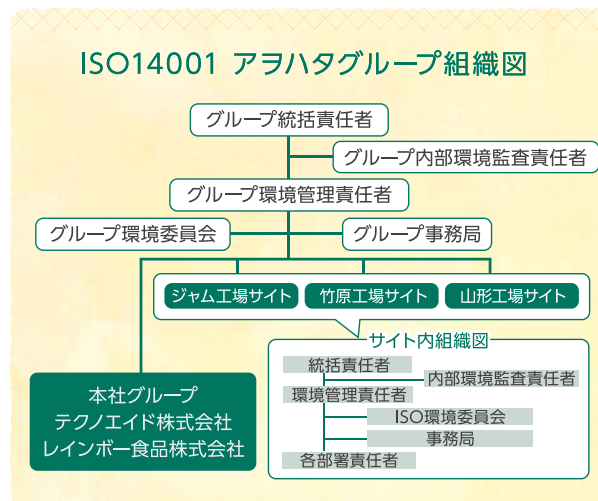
ISO14001 アヲハタグループ組織図

グループ統括責任者

グループ内部環境監査責任者

グループ環境管理責任者

グループ環境委員会

グループ事務局

ジャム工場サイト

竹原工場サイト

山形工場サイト

サイト内組織図

統括責任者

内部環境監査責任者

環境管理責任者

ISO環境委員会

事務局

各部署責任者

本社グループ
テクノエイド株式会社
レインボー食品株式会社